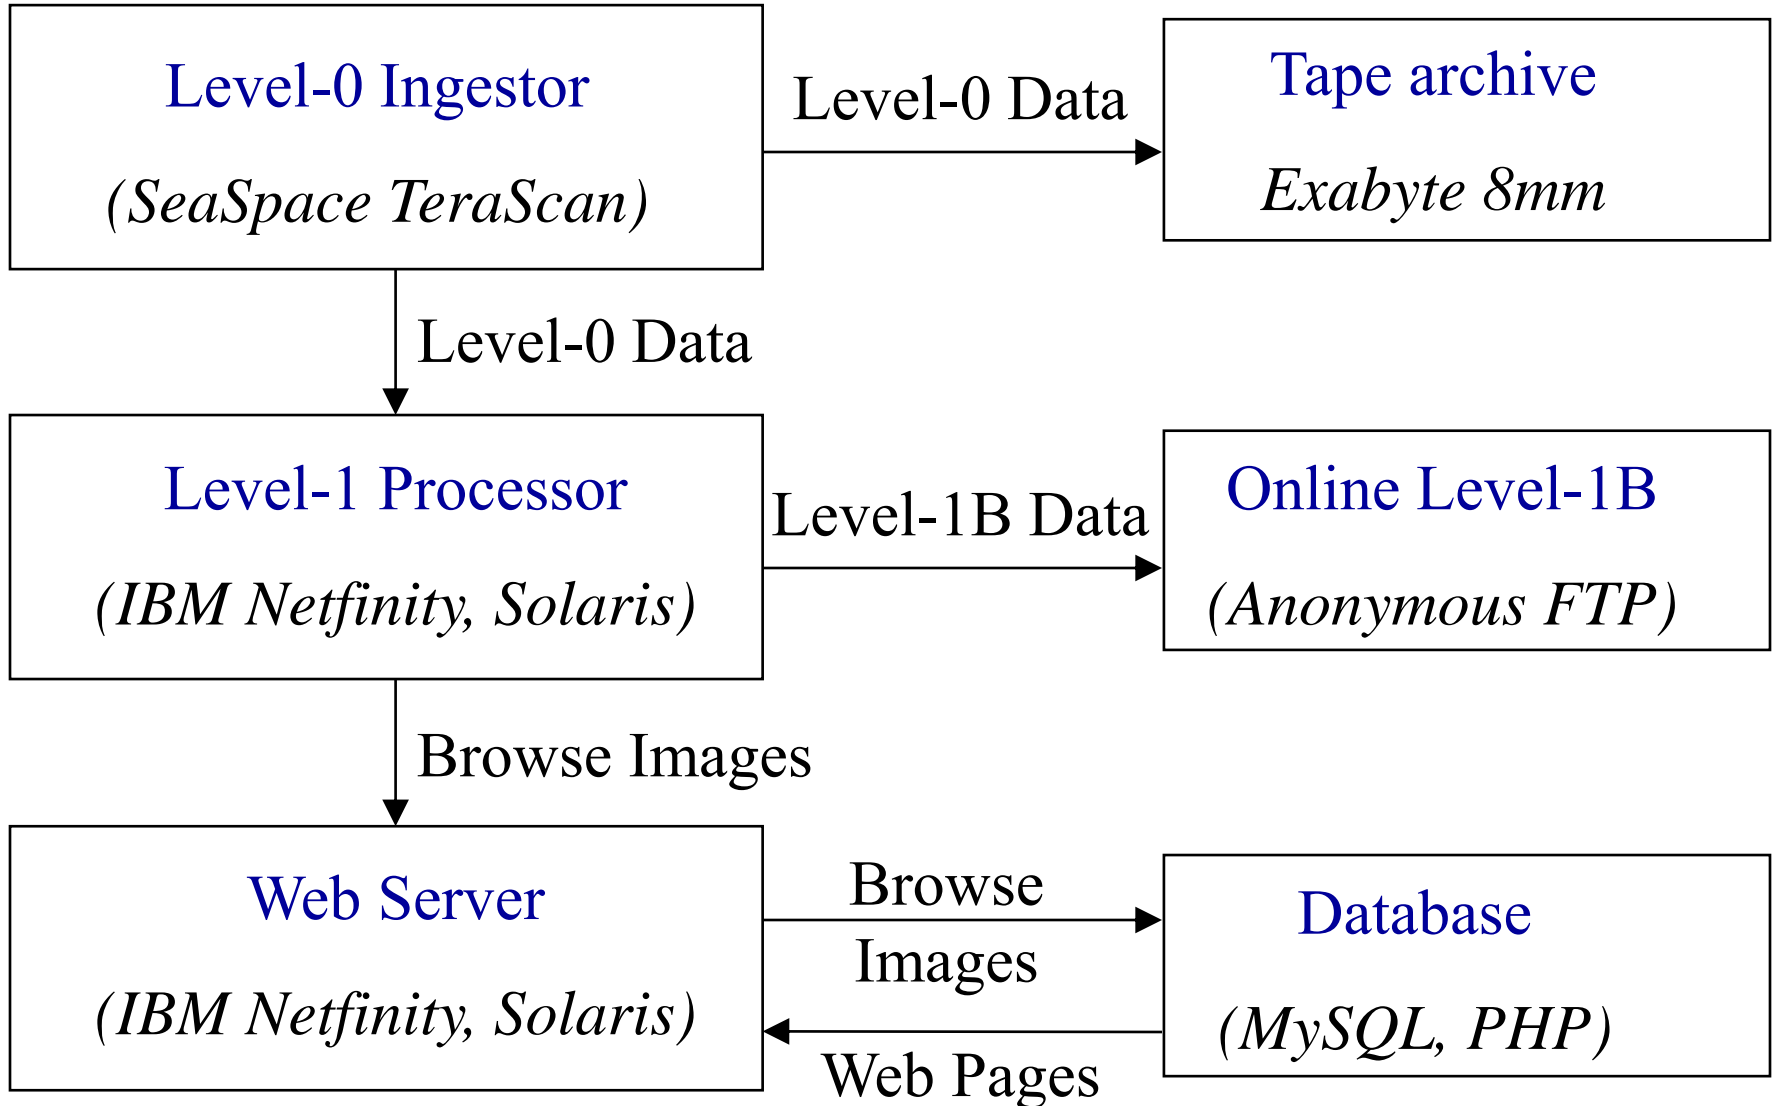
Level-0 Ingestor

(SeaSpace TeraScan)

Level-0 Data

Tape archive

Exabyte 8mm

Level-0 Data

Level-1 Processor

(IBM Netfinity, Solaris)

Level-1B Data

Online Level-1B

(Anonymous FTP)

Browse Images

Web Server

(IBM Netfinity, Solaris)

Browse Images

Database

(MySQL, PHP)

Web Pages